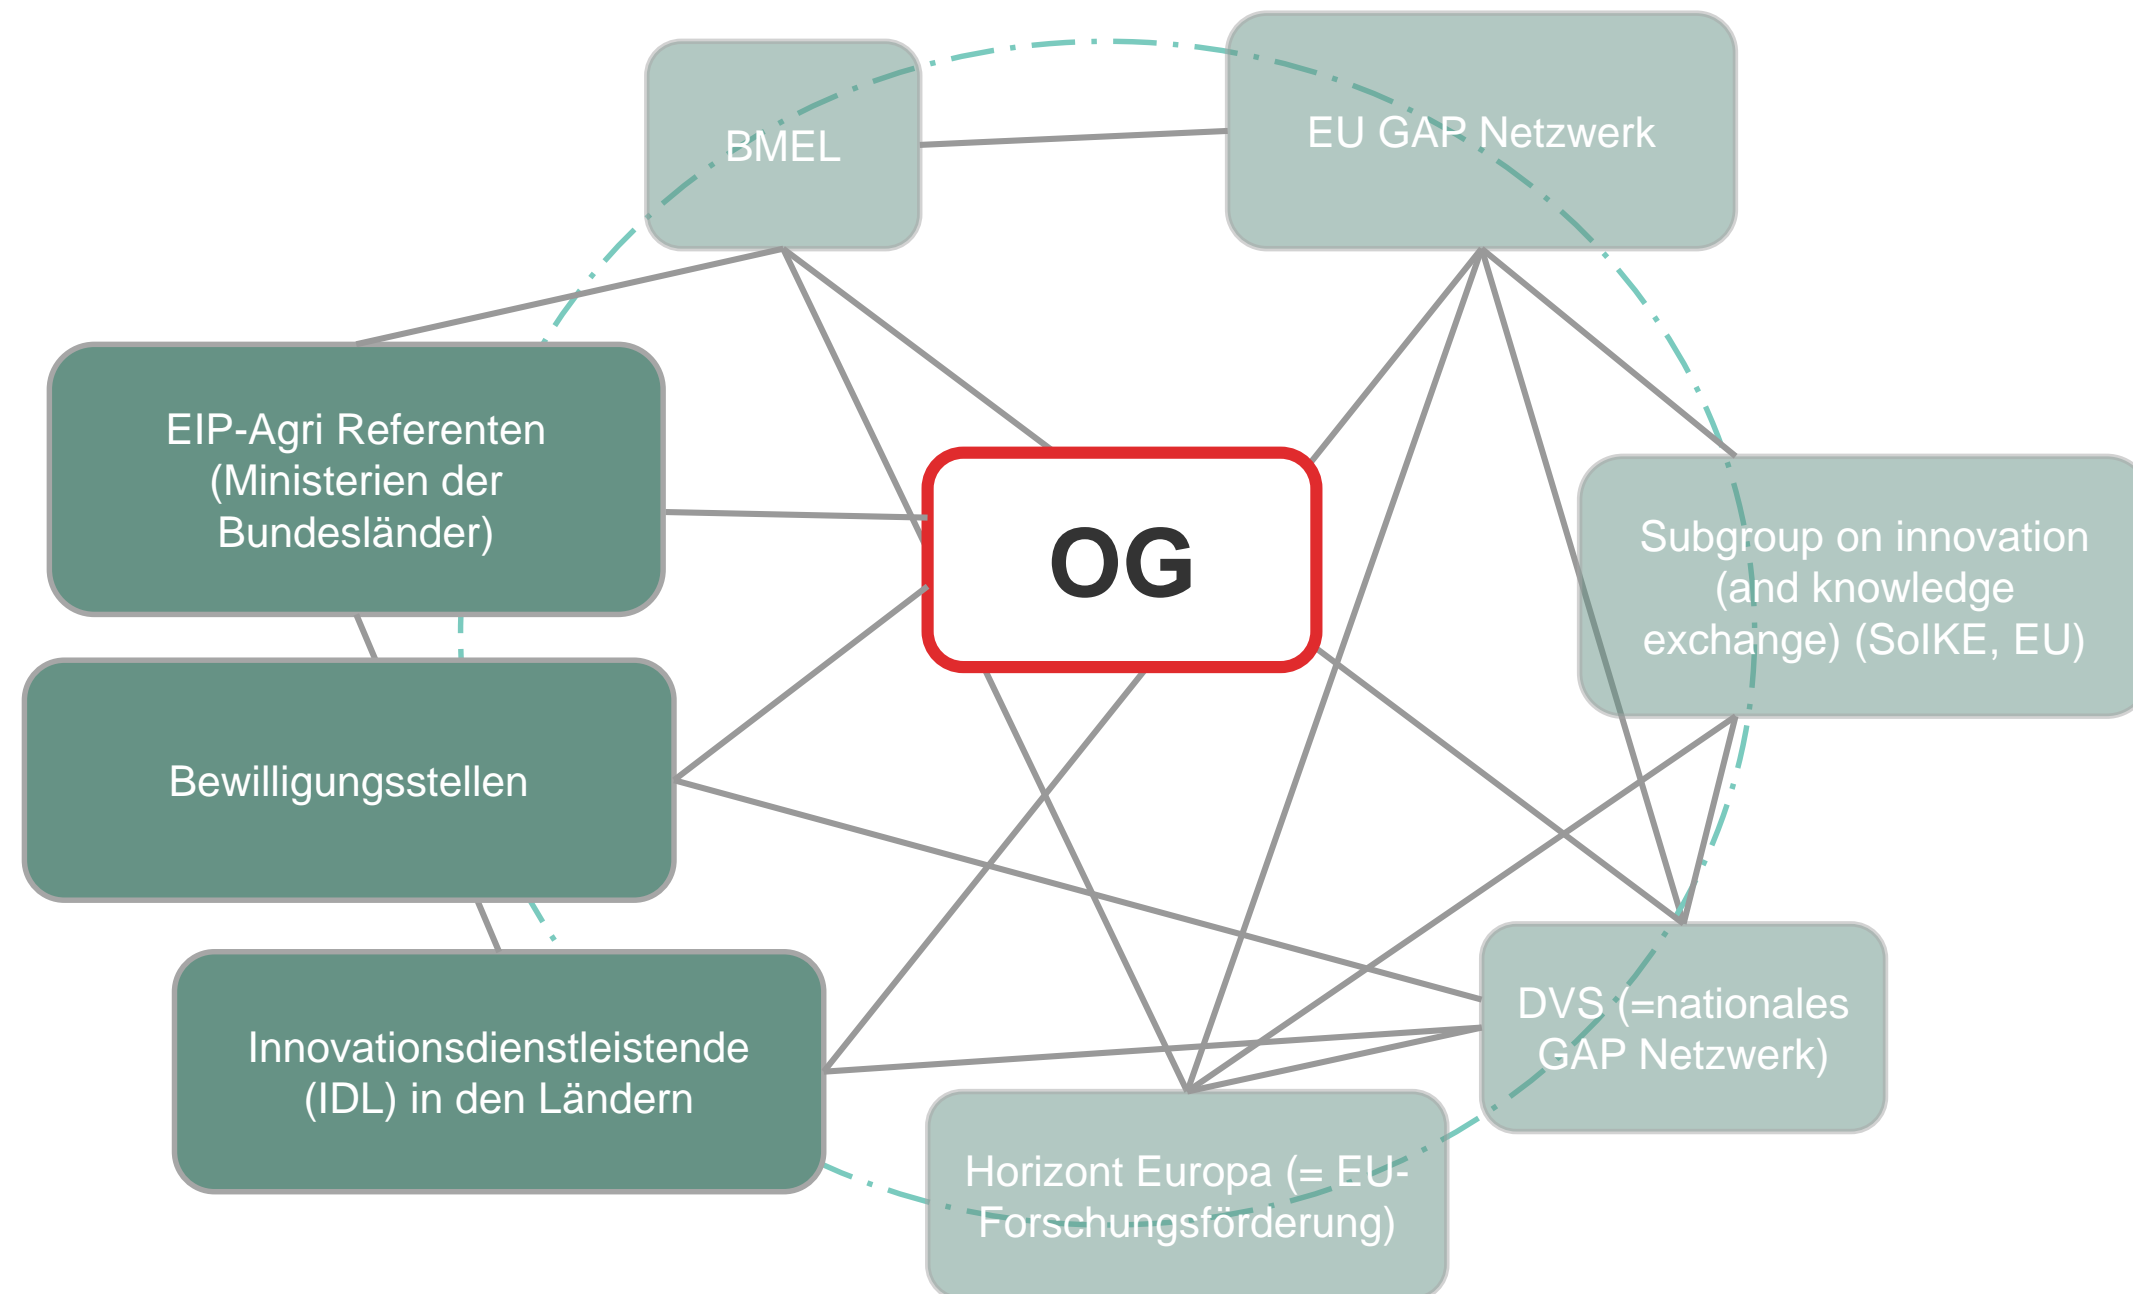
BMEL

EU GAP Netzwerk

EIP-Agri Referenten (Ministerien der Bundesländer)

OG

Subgroup on innovation (and knowledge exchange) (SoIKE, EU)

Bewilligungsstellen

DVS (=nationales GAP Netzwerk)

Innovationsdienstleistende (IDL) in den Ländern

Horizont Europa (= EU-Forschungsförderung)